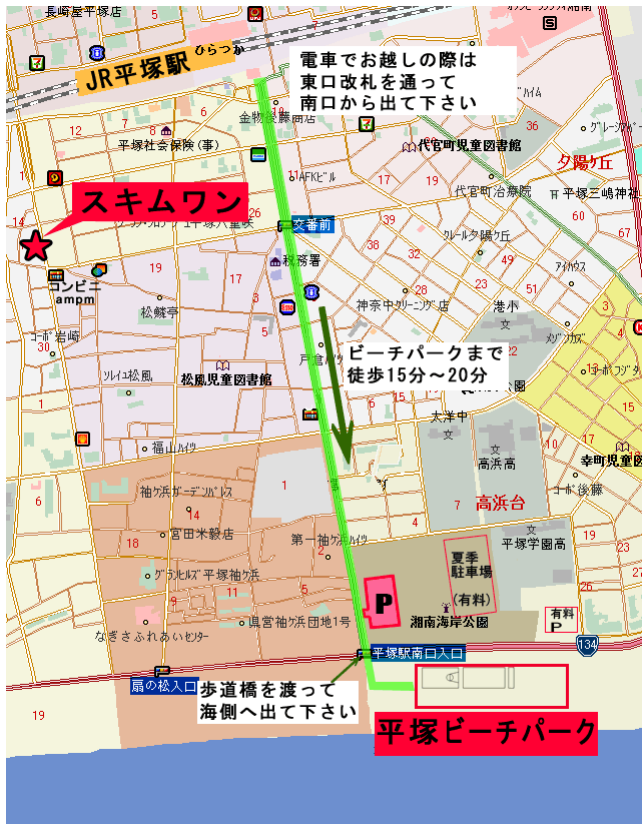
長崎屋平塚店

JR平塚駅 ひらつか

電車でお越しの際は
東口改札を通って
南口から出て下さい

S

金物 藤商店

平塚社会保険(事)

代官町児童図書館

夕陽ケ丘

代官町治療院

平塚三嶋神社

スキムワン

文番前

税務署

クレールタ陽ケ丘

コンビニ
ampm

松鯛亭

神奈中クリーニング店

ビーチパークまで
徒歩15分～20分

松風児童図書館

福山ハイツ

大洋中

高浜高

高浜台

幸町児童図書

袖ケ浜ガーデンハウス

宮田米穀店

第一袖ケ浜ハイツ

夏季
駐車場
(有料)

平塚学園高

グランヒルズ平塚袖ケ浜

P

県営袖ケ浜団地1号

湘南海岸公園

有料
P

なぎさふれあいセンター

平塚駅南口入口

134

扇の松入口

歩道橋を渡って
海側へ出て下さい

平塚ビーチパーク

14
19
17
26
29
38
40
36
60
49
21
23
5
6
2
1
18
9